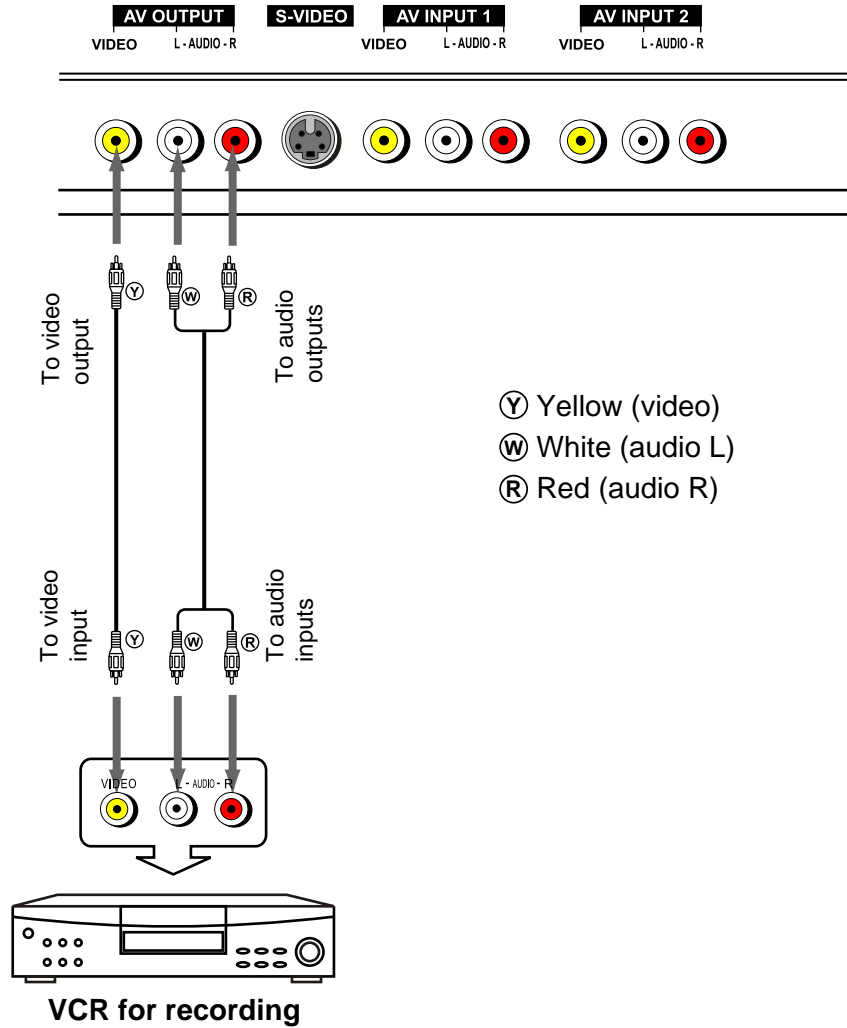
AV OUTPUT
VIDEO L - AUDIO - R

S-VIDEO

AV INPUT 1
VIDEO L - AUDIO - R

AV INPUT 2
VIDEO L - AUDIO - R

Ⓨ Ⓦ Ⓡ

To video output

To audio outputs

Ⓨ Yellow (video)
Ⓦ White (audio L)
Ⓡ Red (audio R)

To video input

To audio inputs

Ⓨ Ⓦ Ⓡ

VIDEO L - AUDIO - R

VCR for recording